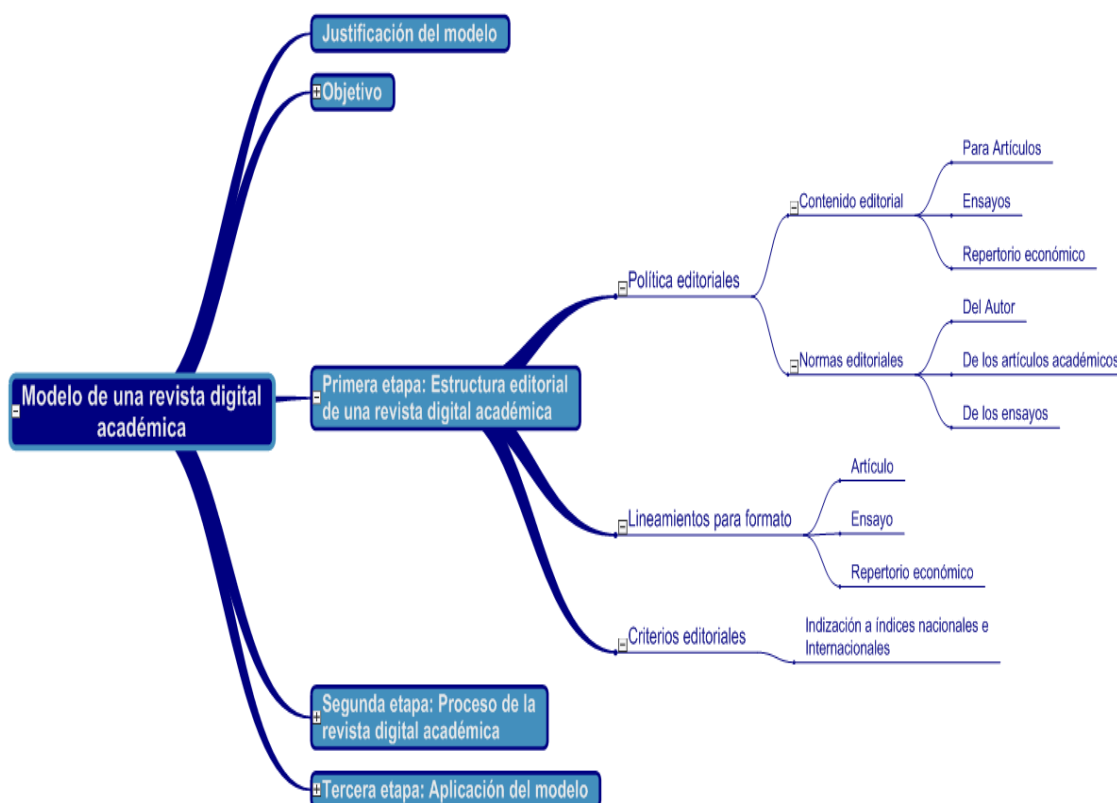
Justificación del modelo

Objetivo

Modelo de una revista digital académica

Primera etapa: Estructura editorial de una revista digital académica

Política editoriales

Contenido editorial

Para Artículos

Ensayos

Repertorio económico

Normas editoriales

Del Autor

De los artículos académicos

De los ensayos

Lineamientos para formato

Artículo

Ensayo

Repertorio económico

Criterios editoriales

Indización a índices nacionales e Internacionales

Segunda etapa: Proceso de la revista digital académica

Tercera etapa: Aplicación del modelo